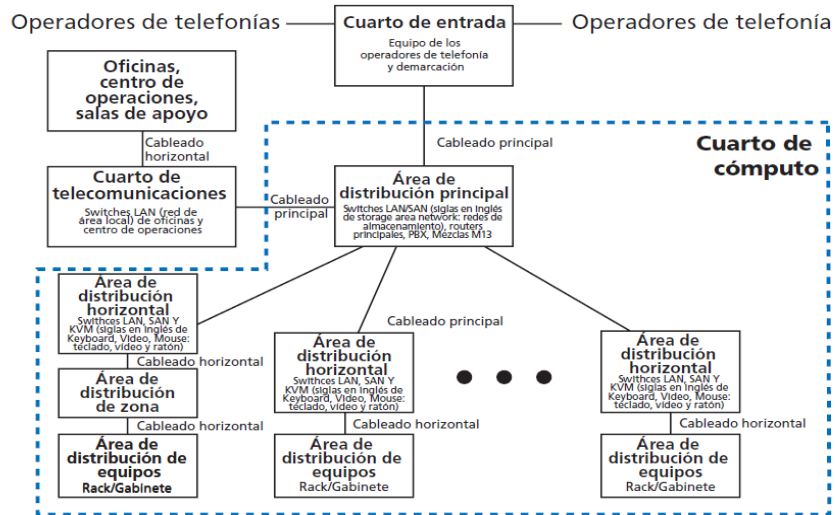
Operadores de telefonías

Cuarto de entrada
Equipo de los operadores de telefonía y demarcación

Operadores de telefonía

Oficinas, centro de operaciones, salas de apoyo

Cableado horizontal

Cuarto de telecomunicaciones
Switches LAN (red de área local) de oficinas y centro de operaciones

Cableado principal

Cableado principal

Cuarto de cómputo

Área de distribución principal
Switches LAN/SAN (siglas en inglés de storage area network: redes de almacenamiento), routers principales, PBX, Mezclas M13

Área de distribución horizontal
Swithces LAN, SAN Y KVM (siglas en inglés de Keyboard, Video, Mouse: teclado, video y ratón)

Cableado horizontal

Área de distribución de zona

Cableado horizontal

Área de distribución de equipos
Rack/Gabinete

Cableado principal

Área de distribución horizontal
Swithces LAN, SAN Y KVM (siglas en inglés de Keyboard, Video, Mouse: teclado, video y ratón)

Cableado horizontal

Área de distribución de equipos
Rack/Gabinete

Área de distribución horizontal
Swithces LAN, SAN Y KVM (siglas en inglés de Keyboard, Video, Mouse: teclado, video y ratón)

Cableado horizontal

Área de distribución de equipos
Rack/Gabinete